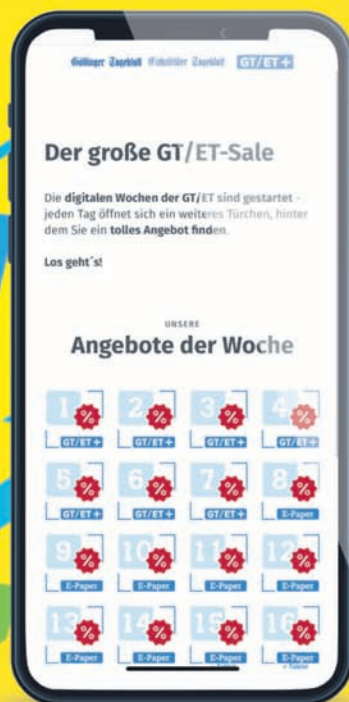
Göttinger Tageblatt Eichsfelder Tageblatt GT/ET+

Der große GT/ET-Sale

Die digitalen Wochen der GT/ET sind gestartet - jeden Tag öffnet sich ein weiteres Türchen, hinter dem Sie ein tolles Angebot finden.

Los geht´s!

UNSERE

Angebote der Woche

1 % GT/ET+
2 % GT/ET+
3 % GT/ET+
4 % GT/ET+
5 % GT/ET+
6 % GT/ET+
7 % GT/ET+
8 % E-Paper
9 % E-Paper
10 % E-Paper
11 % E-Paper
12 % E-Paper
13 % E-Paper
14 % E-Paper
15 % E-Paper
16 % E-Paper + Tablet